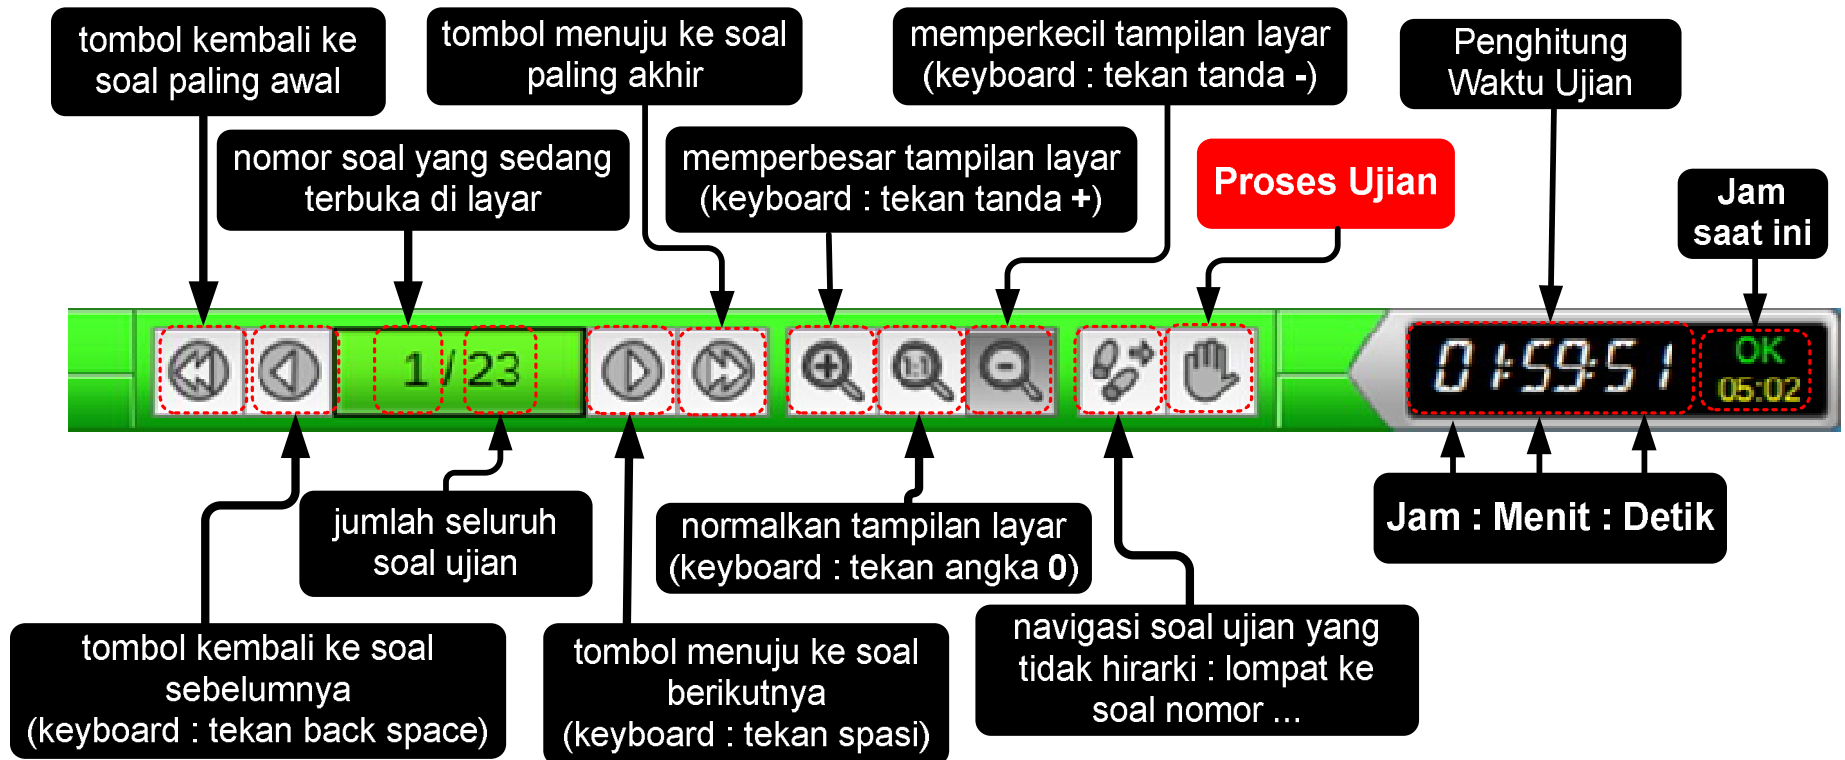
tombol kembali ke soal paling awal

tombol menuju ke soal paling akhir

memperkecil tampilan layar (keyboard : tekan tanda -)

Penghitung Waktu Ujian

nomor soal yang sedang terbuka di layar

memperbesar tampilan layar (keyboard : tekan tanda +)

Proses Ujian

Jam saat ini

1 / 23

01:59:51

OK
05:02

jumlah seluruh soal ujian

normalkan tampilan layar (keyboard : tekan angka 0)

Jam : Menit : Detik

tombol kembali ke soal sebelumnya (keyboard : tekan back space)

tombol menuju ke soal berikutnya (keyboard : tekan spasi)

navigasi soal ujian yang tidak hirarki : lompat ke soal nomor ...